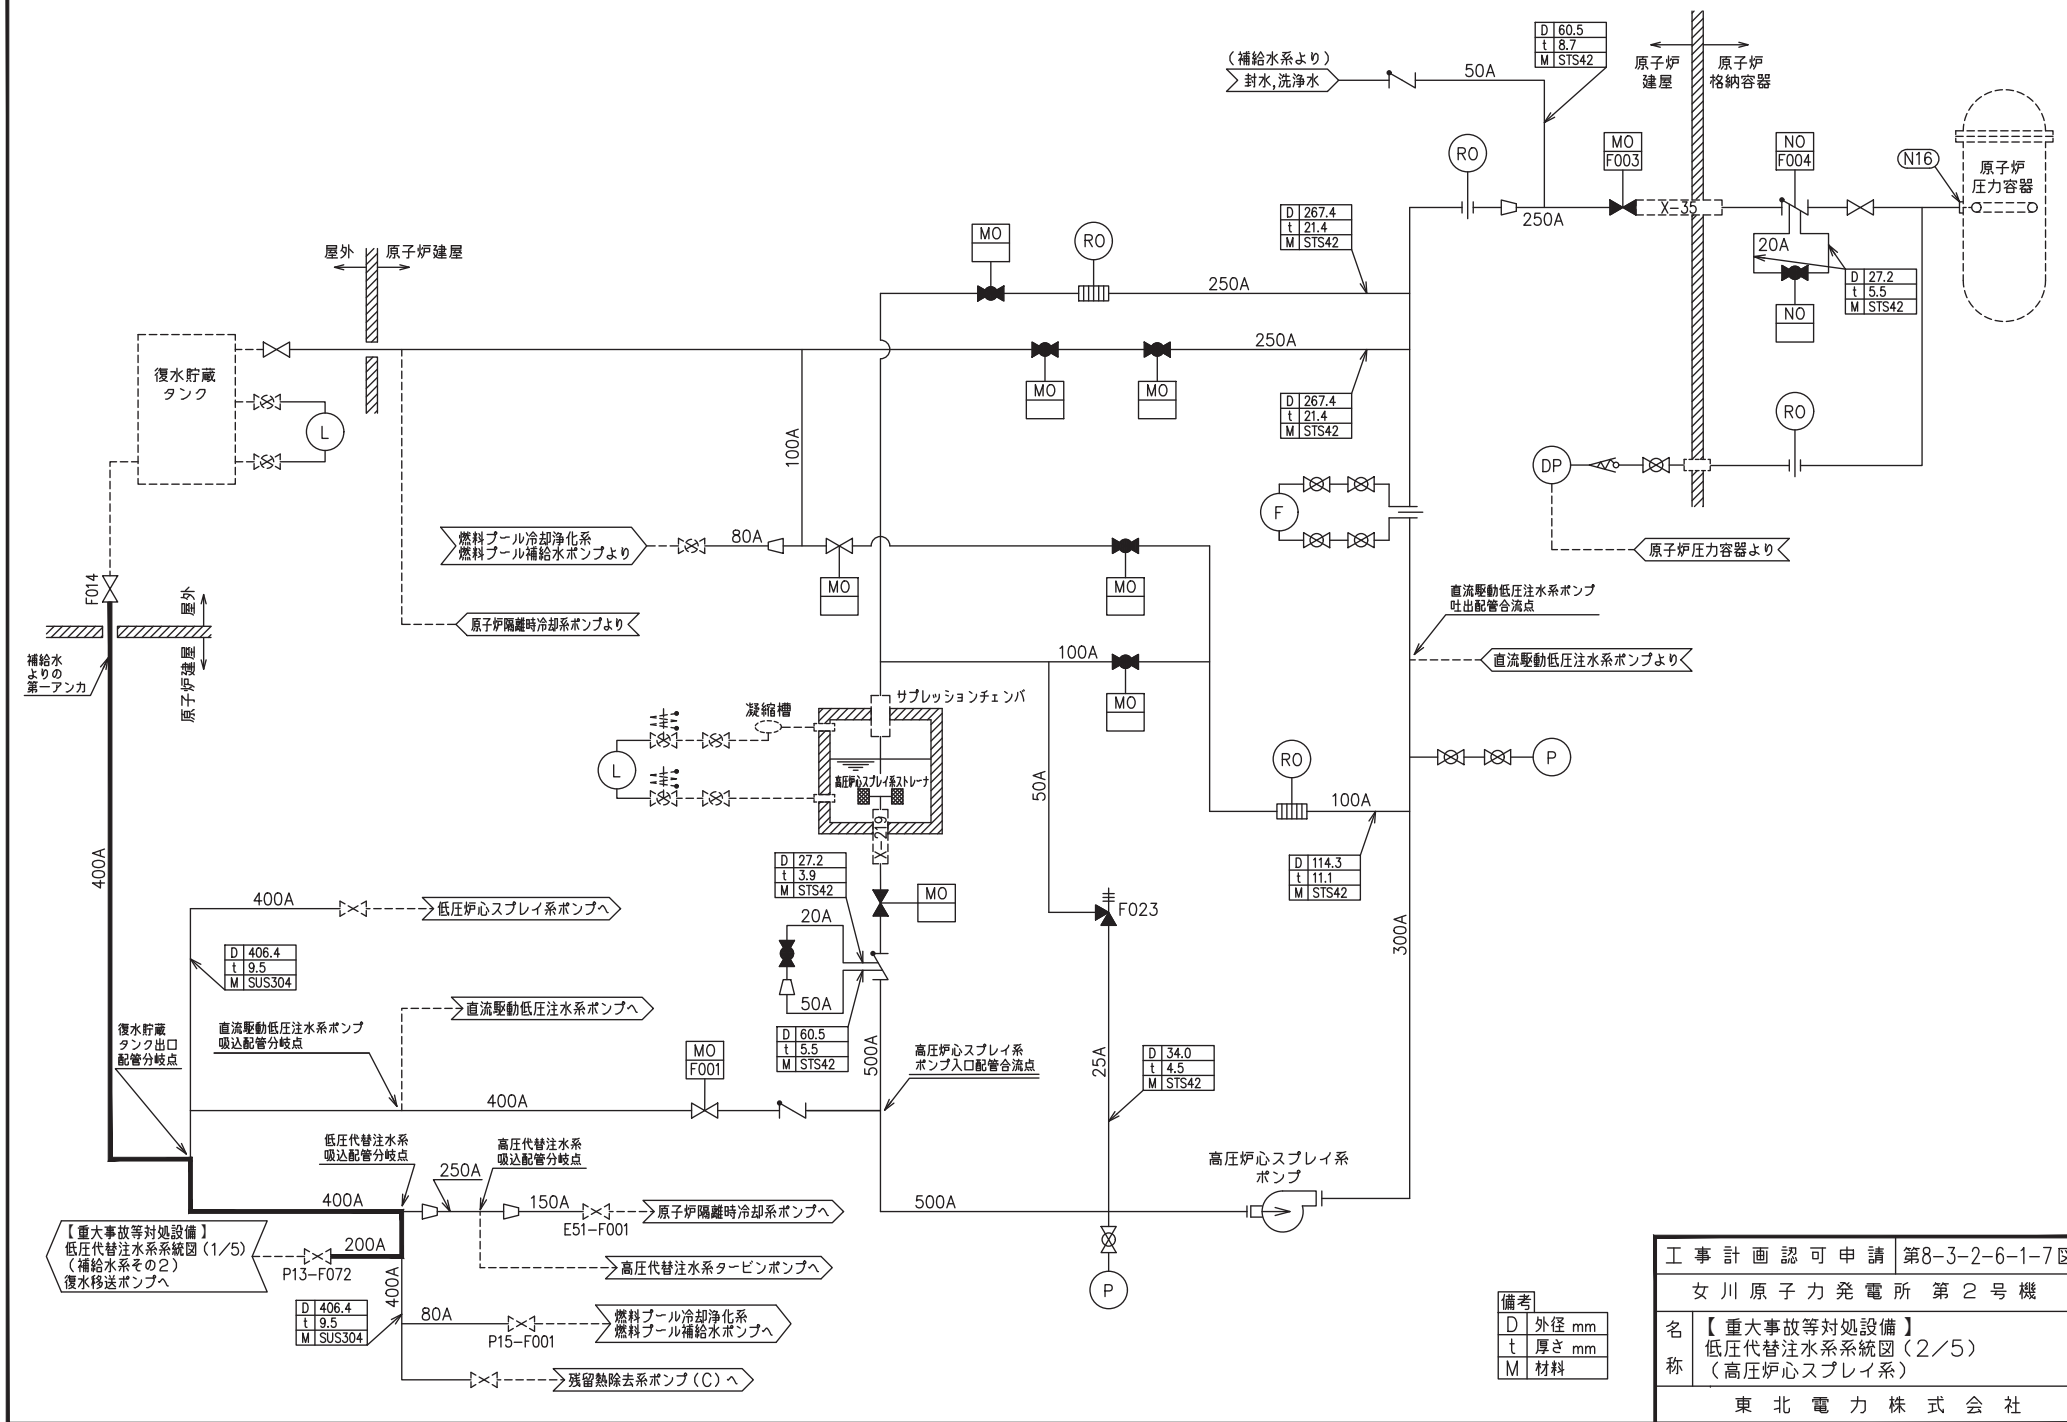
(補給水系より)
封水,洗浄水
50A

| D | 60.5 |
|---|---|
| t | 8.7 |
| M | STS42 |

原子炉建屋
原子炉格納容器

RO
MO F003
NO F004
N16
原子炉圧力容器
250A
X-35
20A

| D | 27.2 |
|---|---|
| t | 5.5 |
| M | STS42 |

NO

| D | 267.4 |
|---|---|
| t | 21.4 |
| M | STS42 |

MO
RO
250A
屋外
原子炉建屋
250A
MO
MO

| D | 267.4 |
|---|---|
| t | 21.4 |
| M | STS42 |

復水貯蔵タンク
L
100A
RO
DP
F
燃料プール冷却浄化系 燃料プール補給水ポンプより
80A
MO
MO
原子炉圧力容器より
F014
屋外
原子炉建屋
原子炉隔離時冷却系ポンプより
直流駆動低圧注水系ポンプ吐出配管合流点
補給水よりの第一アンカ
100A
直流駆動低圧注水系ポンプより
MO
サプレッションチェンバ
凝縮槽
L
高圧炉心スプレイ系ストレーナ
50A
RO
P
100A
X-219

| D | 114.3 |
|---|---|
| t | 11.1 |
| M | STS42 |

| D | 27.2 |
|---|---|
| t | 3.9 |
| M | STS42 |

MO
400A
400A
低圧炉心スプレイ系ポンプへ
F023
20A
300A

| D | 406.4 |
|---|---|
| t | 9.5 |
| M | SUS304 |

50A
直流駆動低圧注水系ポンプへ

| D | 60.5 |
|---|---|
| t | 5.5 |
| M | STS42 |

復水貯蔵タンク出口配管分岐点
直流駆動低圧注水系ポンプ吸込配管分岐点
MO F001
500A
高圧炉心スプレイ系ポンプ入口配管合流点
25A

| D | 34.0 |
|---|---|
| t | 4.5 |
| M | STS42 |

400A
低圧代替注水系吸込配管分岐点
高圧代替注水系吸込配管分岐点
高圧炉心スプレイ系ポンプ
250A
400A
150A
原子炉隔離時冷却系ポンプへ
E51-F001
500A
【重大事故等対処設備】
低圧代替注水系系統図(1/5)
(補給水系その2)
復水移送ポンプへ
200A
P13-F072
高圧代替注水系タービンポンプへ
400A
P

| D | 406.4 |
|---|---|
| t | 9.5 |
| M | SUS304 |

80A
P15-F001
燃料プール冷却浄化系 燃料プール補給水ポンプへ
残留熱除去系ポンプ(C)へ

| 備考 | |
|---|---|
| D | 外径 mm |
| t | 厚さ mm |
| M | 材料 |

| 工事計画認可申請 | 第8-3-2-6-1-7図 |
|---|---|
| 女川原子力発電所 第2号機 | |
| 名称 | 【重大事故等対処設備】 低圧代替注水系系統図(2/5) (高圧炉心スプレイ系) |
| 東北電力株式会社 | |